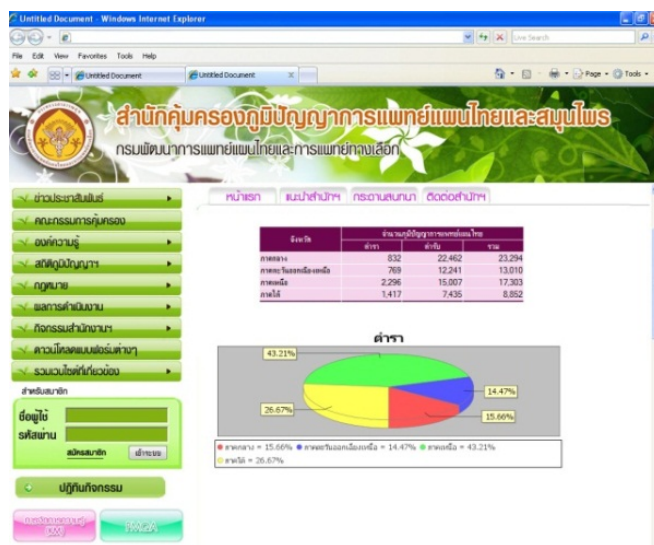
Untitled Document - Windows Internet Explorer

File Edit View Favorites Tools Help

Untitled Document

Untitled Document

Live Search

Page Tools

สำนักคุ้มครองภูมิปัญญาการแพทย์แผนไทยและสมุนไพร

กรมพัฒนาการแพทย์แผนไทยและการแพทย์ทางเลือก

ข่าวประชาสัมพันธ์

คณะกรรมการคุ้มครอง

องค์ความรู้

สิทธิภูมิปัญญาฯ

กฎหมาย

ผลการดำเนินงาน

กิจกรรมสำนักงานฯ

ดาวน์โหลดแบบฟอร์มต่างๆ

รวมเวบไซต์ที่เกี่ยวข้อง

สำหรับสมาชิก

ชื่อผู้ใช้

รหัสผ่าน

สมัครสมาชิก

เข้าระบบ

ปฏิทินกิจกรรม

หน้าแรก | แนะนำสำนัก | กระดานสนทนา | ติดต่อสำนักฯ

| จังหวัด | ตำรา | ตำรับ | รวม |
|---|---|---|---|
| ภาคกลาง | 832 | 22,462 | 23,294 |
| ภาคตะวันออกเฉียงเหนือ | 769 | 12,241 | 13,010 |
| ภาคเหนือ | 2,296 | 15,007 | 17,303 |
| ภาคใต้ | 1,417 | 7,435 | 8,852 |

ตำรา

43.21%

14.47%

26.67%

15.66%

ภาคกลาง = 15.66% ภาคตะวันออกเฉียงเหนือ = 14.47% ภาคเหนือ = 43.21% ภาคใต้ = 26.67%